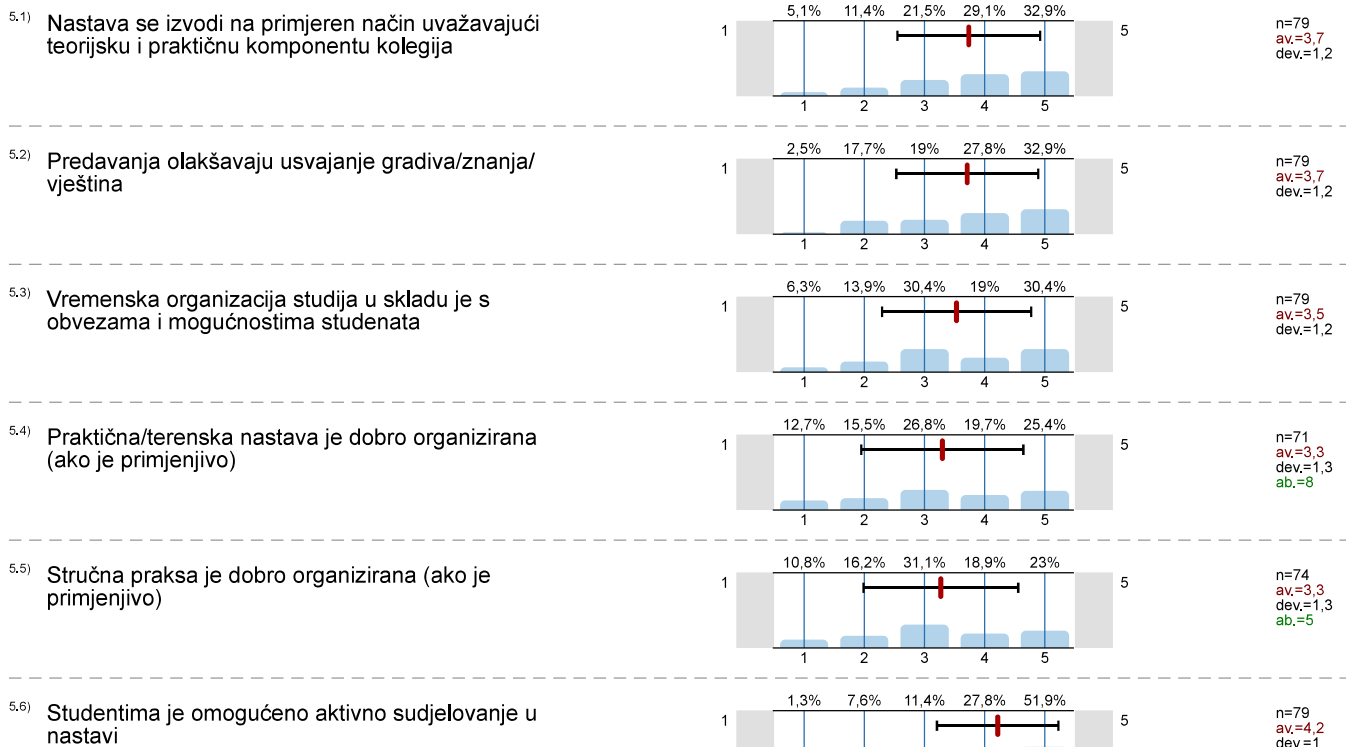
5.1) Nastava se izvodi na primjeren način uvažavajući teorijsku i praktičnu komponentu kolegija

| 5,1% | 11,4% | 21,5% | 29,1% | 32,9% |
|---|---|---|---|---|
| 1 | 2 | 3 | 4 | 5 |

1 5

n=79
av.=3,7
dev.=1,2

5.2) Predavanja olakšavaju usvajanje gradiva/znanja/ vještina

| 2,5% | 17,7% | 19% | 27,8% | 32,9% |
|---|---|---|---|---|
| 1 | 2 | 3 | 4 | 5 |

1 5

n=79
av.=3,7
dev.=1,2

5.3) Vremenska organizacija studija u skladu je s obvezama i mogućnostima studenata

| 6,3% | 13,9% | 30,4% | 19% | 30,4% |
|---|---|---|---|---|
| 1 | 2 | 3 | 4 | 5 |

1 5

n=79
av.=3,5
dev.=1,2

5.4) Praktična/terenska nastava je dobro organizirana (ako je primjenjivo)

| 12,7% | 15,5% | 26,8% | 19,7% | 25,4% |
|---|---|---|---|---|
| 1 | 2 | 3 | 4 | 5 |

1 5

n=71
av.=3,3
dev.=1,3
ab.=8

5.5) Stručna praksa je dobro organizirana (ako je primjenjivo)

| 10,8% | 16,2% | 31,1% | 18,9% | 23% |
|---|---|---|---|---|
| 1 | 2 | 3 | 4 | 5 |

1 5

n=74
av.=3,3
dev.=1,3
ab.=5

5.6) Studentima je omogućeno aktivno sudjelovanje u nastavi

| 1,3% | 7,6% | 11,4% | 27,8% | 51,9% |
|---|---|---|---|---|

1 5

n=79
av.=4,2
dev.=1